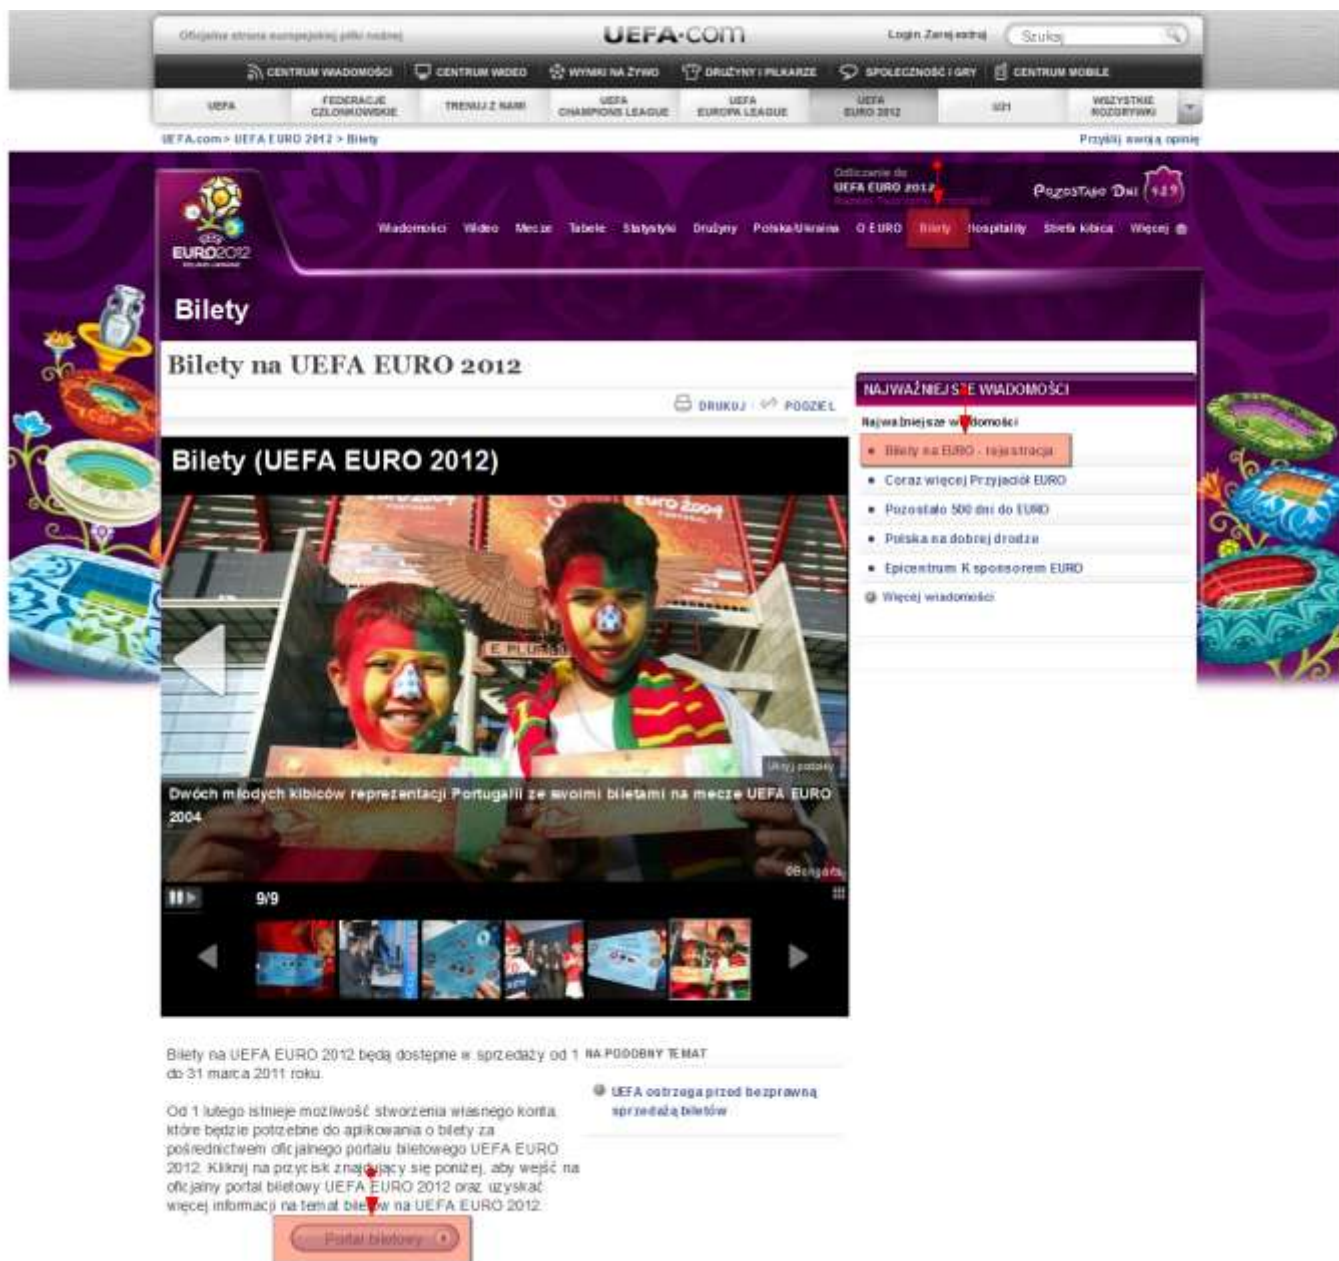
Oficjalna strona europejskiej piłki nożnej UEFA.com Login Zarejestruj Szukaj

CENTRUM WIADOMOŚCI CENTRUM WIDEO WYNIKI NA ŻYWO DRUŻYNY I PIŁKARZE SPOŁECZNOŚĆ I GRY CENTRUM MOBILE

UEFA FEDERACJE CZŁONKOWSKIE TRENUJ Z NAMI UEFA CHAMPIONS LEAGUE UEFA EUROPA LEAGUE UEFA EURO 2012 U21 WSZYSTKIE ROZGRYWKI

UEFA.com > UEFA EURO 2012 > Bilety Przyślij swoją opinię

Odliczanie do UEFA EURO 2012 Pozostało Dni 419

EURO2012

Wiadomości Wideo Mecze Tabele Statystyki Drużyny Polska/Ukraina O EURO Bilety Hospitality Strefa kibica Więcej

Bilety

Bilety na UEFA EURO 2012

DRUKUJ POODZIEL

Bilety (UEFA EURO 2012)

Ukryj podpisy

Dwóch młodych kibiców reprezentacji Portugalii ze swoimi biletami na meczu UEFA EURO 2004

©Bongarts

9/9

NAJWAŻNIEJSZE WIADOMOŚCI

Najważniejsze wiadomości

Bilety na EURO - rejestracja

Coraz więcej Przyjaciół EURO

Pozostało 500 dni do EURO

Polska na dobrej drodze

Epicentrum K sponsorem EURO

Więcej wiadomości

Bilety na UEFA EURO 2012 będą dostępne w sprzedaży od 1 do 31 marca 2011 roku.

Od 1 lutego istnieje możliwość stworzenia własnego konta, które będzie potrzebne do aplikowania o bilety za pośrednictwem oficjalnego portalu biletowego UEFA EURO 2012. Kliknij na przycisk znajdujący się poniżej, aby wejść na oficjalny portal biletowy UEFA EURO 2012 oraz uzyskać więcej informacji na temat biletów na UEFA EURO 2012.

Portal biletowy

NA PODOBNY TEMAT

UEFA ostrzega przed bezprawną sprzedażą biletów